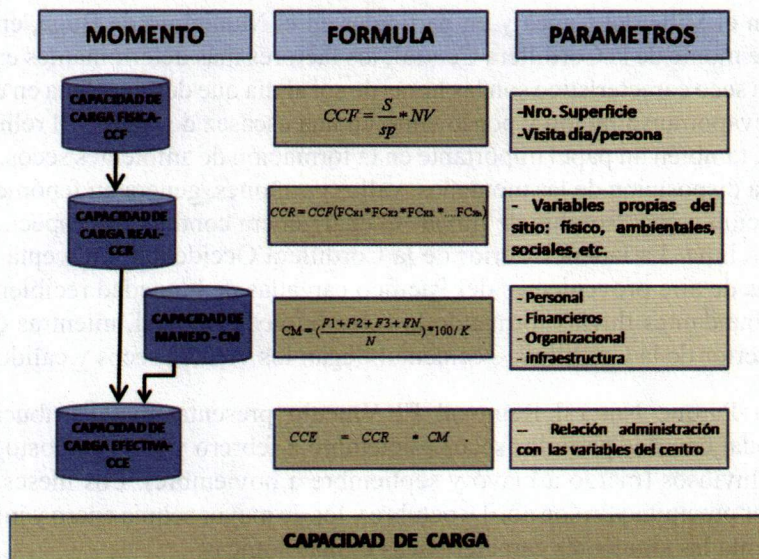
MOMENTO

FORMULA

PARAMETROS

CAPACIDAD DE CARGA FISICA-CCF

$CCF = \frac{S}{sp} * NV$

-Nro. Superficie
-Visita día/persona

CAPACIDAD DE CARGA REAL-CCR

$CCR = CCF(FCx1 * FCx2 * FCx3 * ...FCxn)$

- Variables propias del sitio: físico, ambientales, sociales, etc.

CAPACIDAD DE MANEJO - CM

$CM = (\frac{F1+F2+F3+FN}{N}) * 100 / K$

- Personal
- Financieros
- Organizacional
- infraestructura

CAPACIDAD DE CARGA EFECTIVA-CCE

$CCE = CCR * CM$ .

– Relación administración con las variables del centro

CAPACIDAD DE CARGA